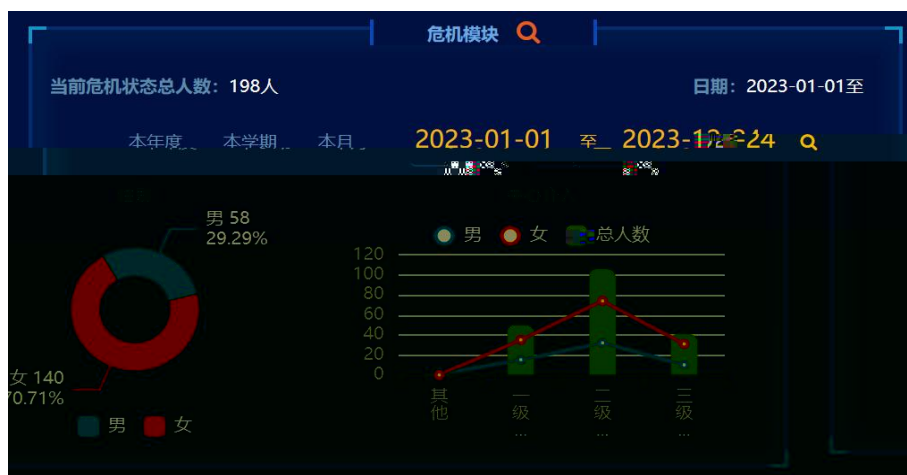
危机模块

当前危机状态总人数：198人

日期：2023-01-01至

本年度 本学期 本月

2023-01-01 至 2023-12-24

男 58
29.29%

女 140
70.71%

男 女

男 女 总人数

120
100
80
60
40
20
0

其他
一级...
二级...
三级...